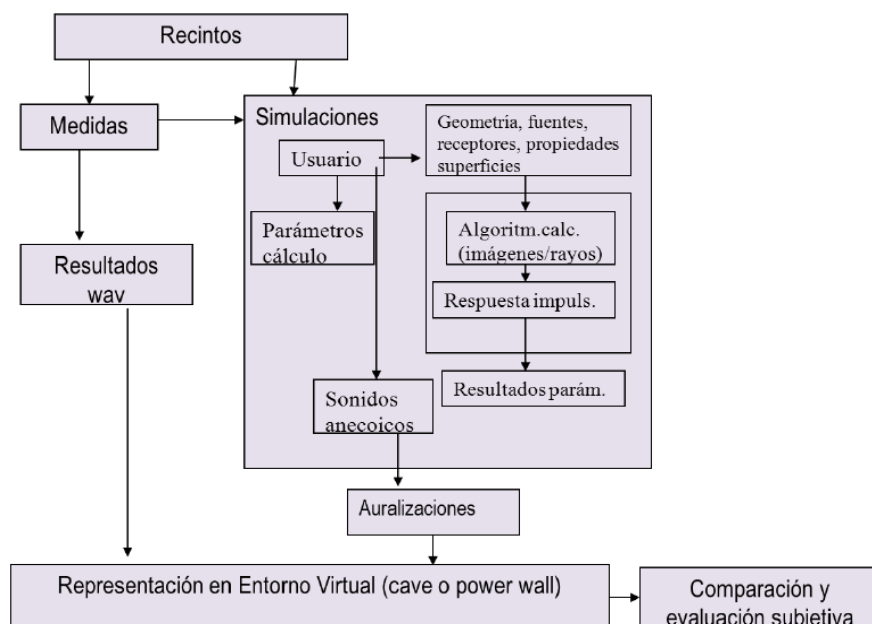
Recintos

Medidas

Simulaciones

Usuario

Geometria, fuentes, receptores, propiedades superficies

Parámetros cálculo

Algoritm.calc. (imágenes/rayos)

Respuesta impuls.

Resultados wav

Resultados parám.

Sonidos anecoicos

Auralizaciones

Representación en Entorno Virtual (cave o power wall)

Comparación y evaluación subjetiva